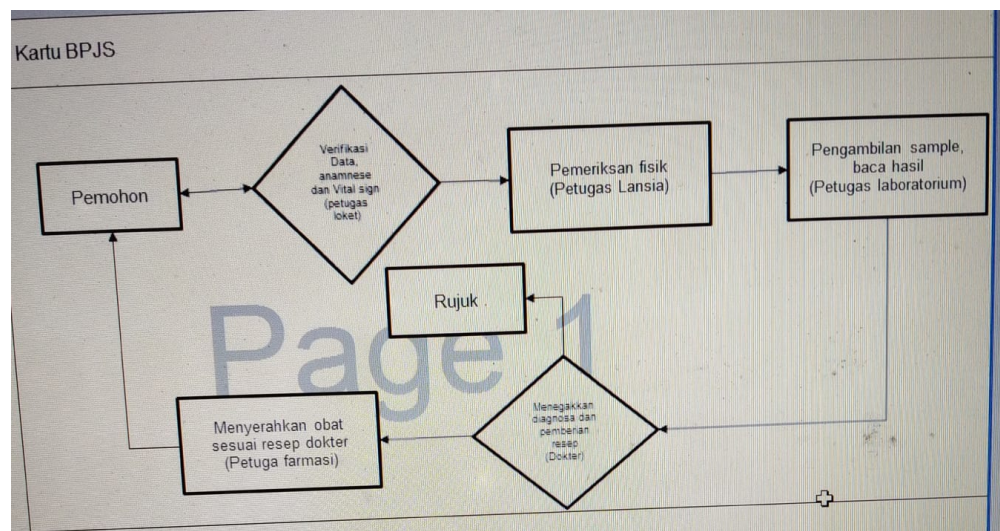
Kartu BPJS

Pemohon

Verifikasi Data, anamnese dan Vital sign (petugas loket)

Pemeriksan fisik (Petugas Lansia)

Pengambilan sample, baca hasil (Petugas laboratorium)

Rujuk

Page 1

Menyerahkan obat sesuai resep dokter (Petuga farmasi)

Menegakkan diagnosa dan pemberian resep (Dokter)